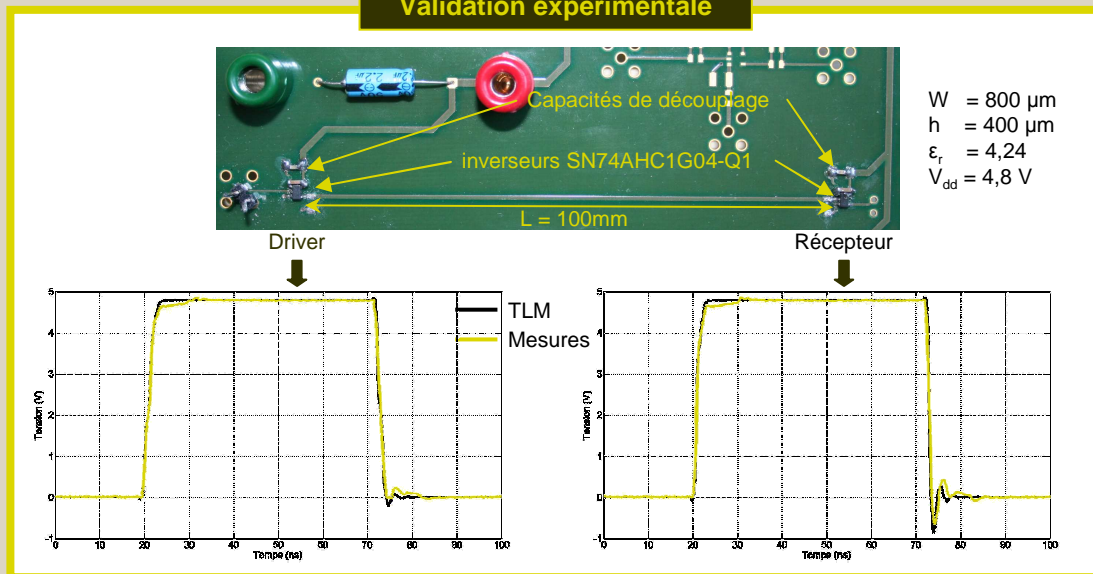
Validation expérimentale

Capacités de découplage

inverseurs SN74AHC1G04-Q1

L = 100mm

W = 800 µm
h = 400 µm
$\varepsilon_r$ = 4,24
$V_{dd}$ = 4,8 V

Driver

Récepteur

TLM
Mesures

5
4
3
2
1
0
-1
Tension (V)
0 10 20 30 40 50 60 70 80 90 100
Temps (ns)

5
4
3
2
1
0
-1
Tension (V)
0 10 20 30 40 50 60 70 80 90 100
Temps (ns)